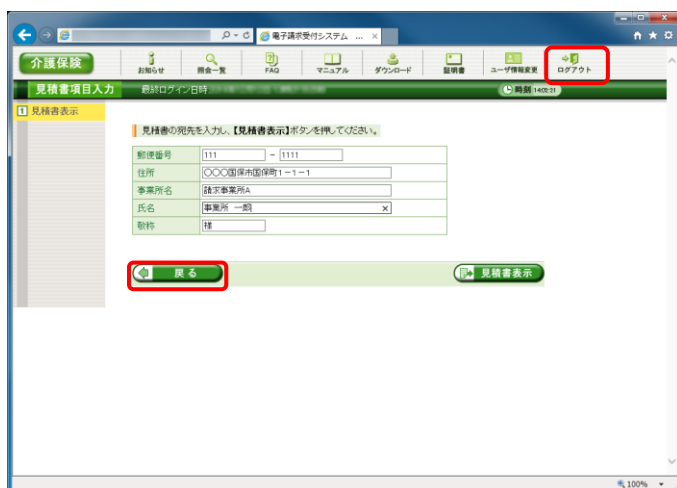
電子請求受付システム ...

介護保険

お知らせ　照会一覧　FAQ　マニュアル　ダウンロード　証明書　ユーザ情報変更　ログアウト

見積書項目入力　最終ログイン日時 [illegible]　時刻 14:05:31

1 見積書表示

見積書の宛先を入力し、【見積書表示】ボタンを押してください。

| 郵便番号 | 111 － 1111 |
|---|---|
| 住所 | ○○○国保市国保町1－1－1 |
| 事業所名 | 請求事業所A |
| 氏名 | 事業所 一郎 |
| 敬称 | 様 |

戻る

見積書表示

100%